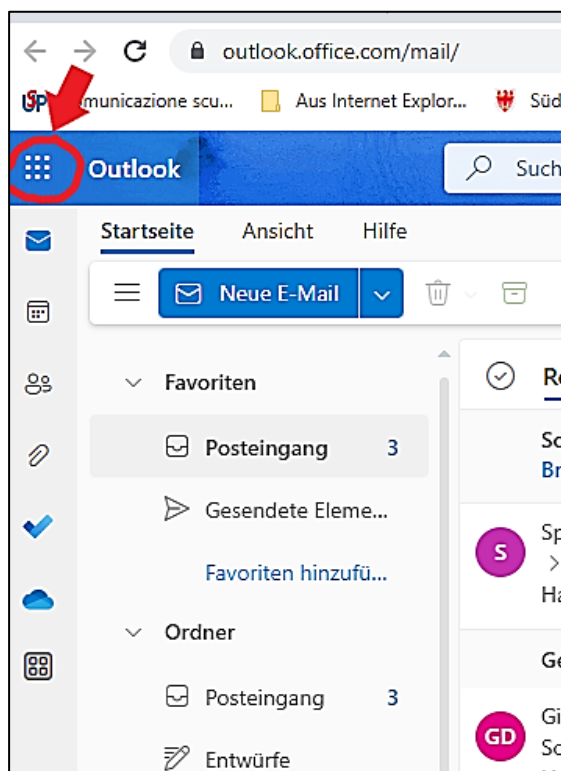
outlook.office.com/mail/

municazione scu... Aus Internet Explor... Süd

Outlook

Such

Startseite Ansicht Hilfe

Neue E-Mail

Favoriten

Posteingang 3

Gesendete Eleme...

Favoriten hinzufü...

Ordner

Posteingang 3

Entwürfe

Re

Sc

Br

S

Sp

Ha

Ge

GD

Gi

Sc